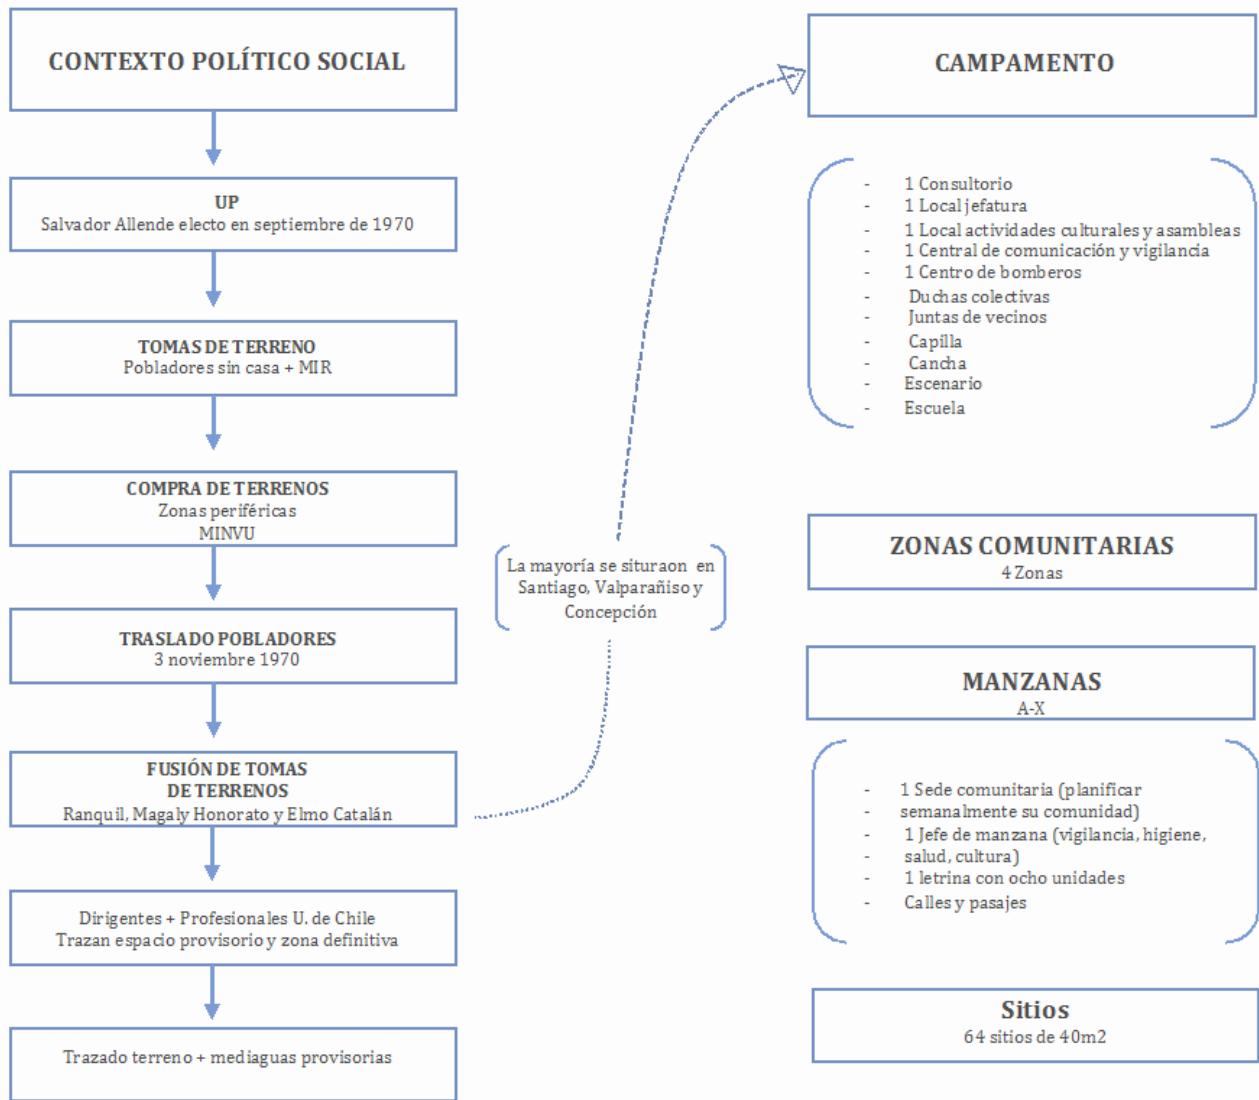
CONTEXTO POLÍTICO SOCIAL

UP
Salvador Allende electo en septiembre de 1970

TOMAS DE TERRENO
Pobladores sin casa + MIR

COMPRA DE TERRENOS
Zonas periféricas
MINVU

TRASLADO POBLADORES
3 noviembre 1970

FUSIÓN DE TOMAS DE TERRENOS
Ranquil, Magaly Honorato y Elmo Catalán

Dirigentes + Profesionales U. de Chile
Trazan espacio provisorio y zona definitiva

Trazado terreno + mediaguas provisorias

La mayoría se situraon en Santiago, Valparañiso y Concepción

CAMPAMENTO

- 1 Consultorio
- 1 Local jefatura
- 1 Local actividades culturales y asambleas
- 1 Central de comunicación y vigilancia
- 1 Centro de bomberos
- Duchas colectivas
- Juntas de vecinos
- Capilla
- Cancha
- Escenario
- Escuela

ZONAS COMUNITARIAS
4 Zonas

MANZANAS
A-X

- 1 Sede comunitaria (planificar
- semanalmente su comunidad)
- 1 Jefe de manzana (vigilancia, higiene,
- salud, cultura)
- 1 letrina con ocho unidades
- Calles y pasajes

Sitios
64 sitios de 40m2